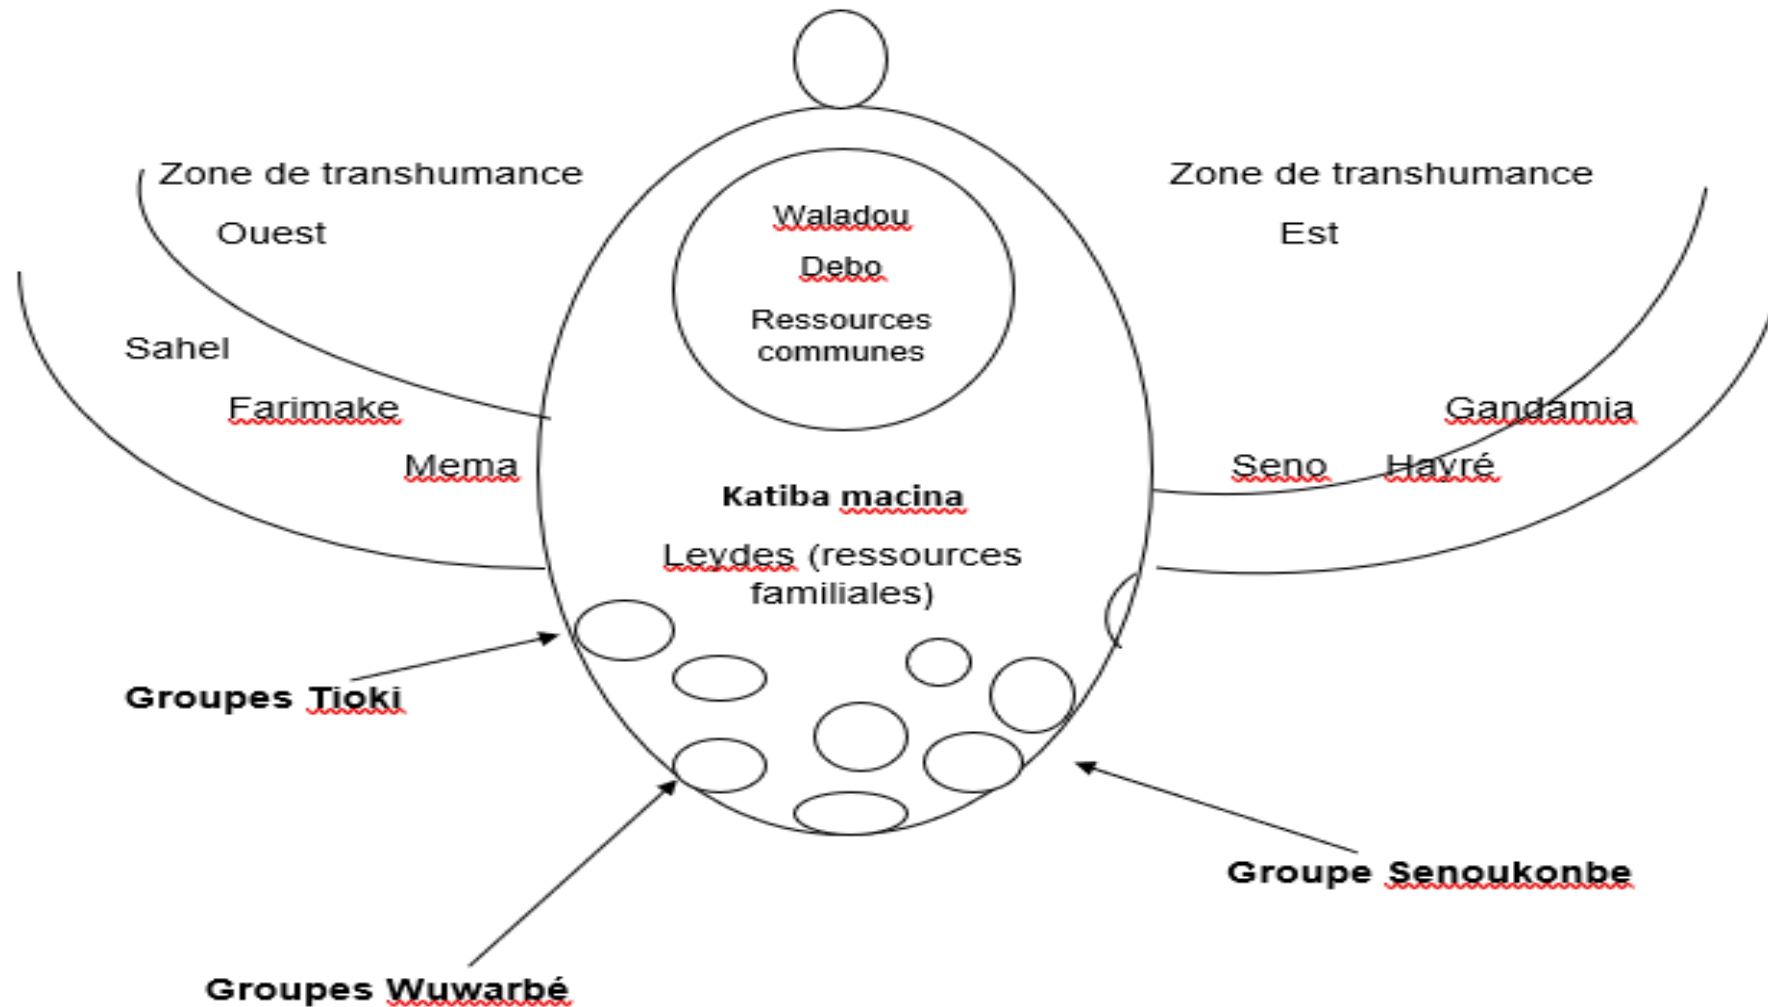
Zone de transhumance

Ouest

Zone de transhumance

Est

Waladou

Debo

Ressources communes

Sahel

Farimake

Mema

Gandamia

Seno

Hayré

Katiba macina

Leydes (ressources familiales)

Groupes Tioki

Groupe Senoukonbe

Groupes Wuwarbé